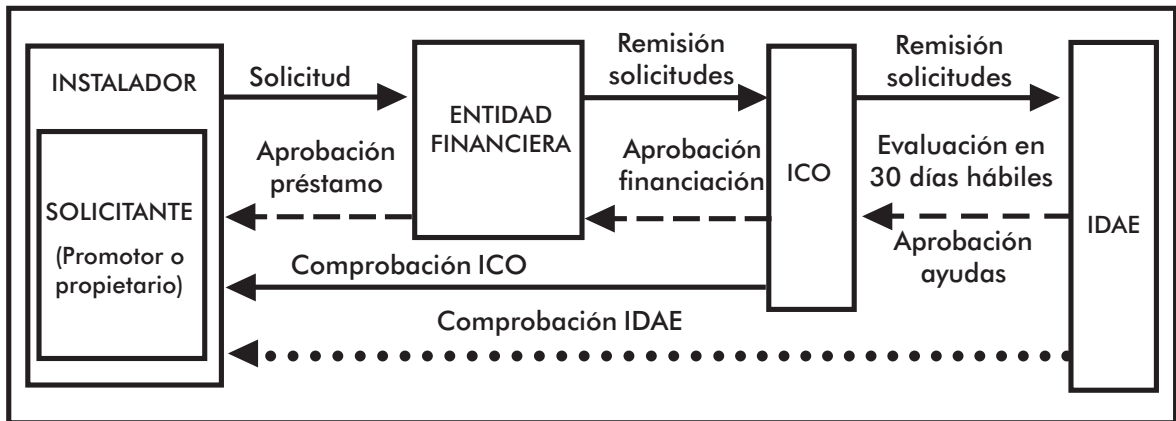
INSTALADOR

SOLICITANTE

(Promotor o propietario)

Solicitud

Aprobación préstamo

ENTIDAD FINANCIERA

Remisión solicitudes

Aprobación financiación

ICO

Remisión solicitudes

Evaluación en 30 días hábiles

Aprobación ayudas

IDAE

Comprobación ICO

Comprobación IDAE